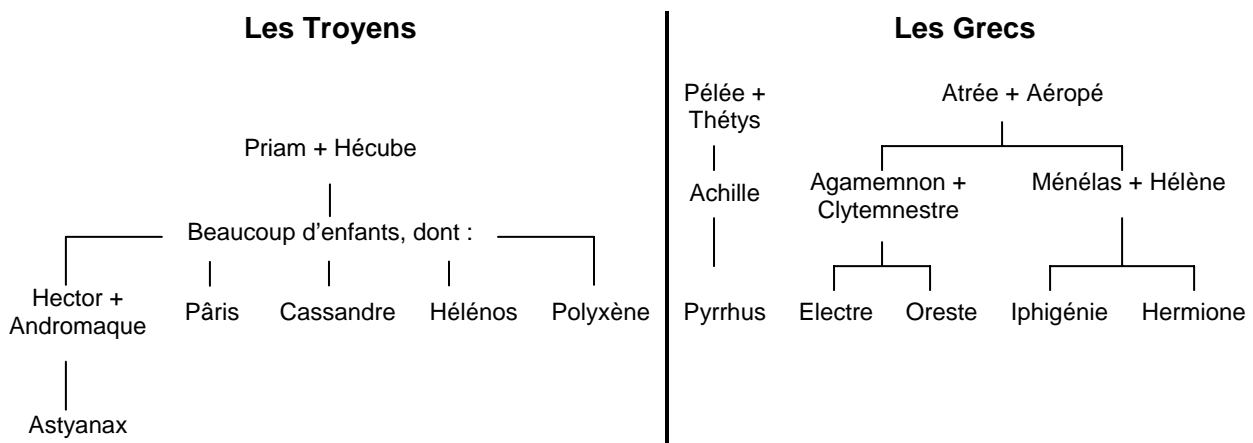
Les Troyens

Priam + Hécube

Beaucoup d'enfants, dont :

Hector + Andromaque

Astyanax

Pâris

Cassandre

Hélénos

Polyxène

Les Grecs

Pélée + Thétys

Achille

Pyrrhus

Atrée + Aéropé

Agamemnon + Clytemnestre

Electre

Oreste

Ménélas + Hélène

Iphigénie

Hermione